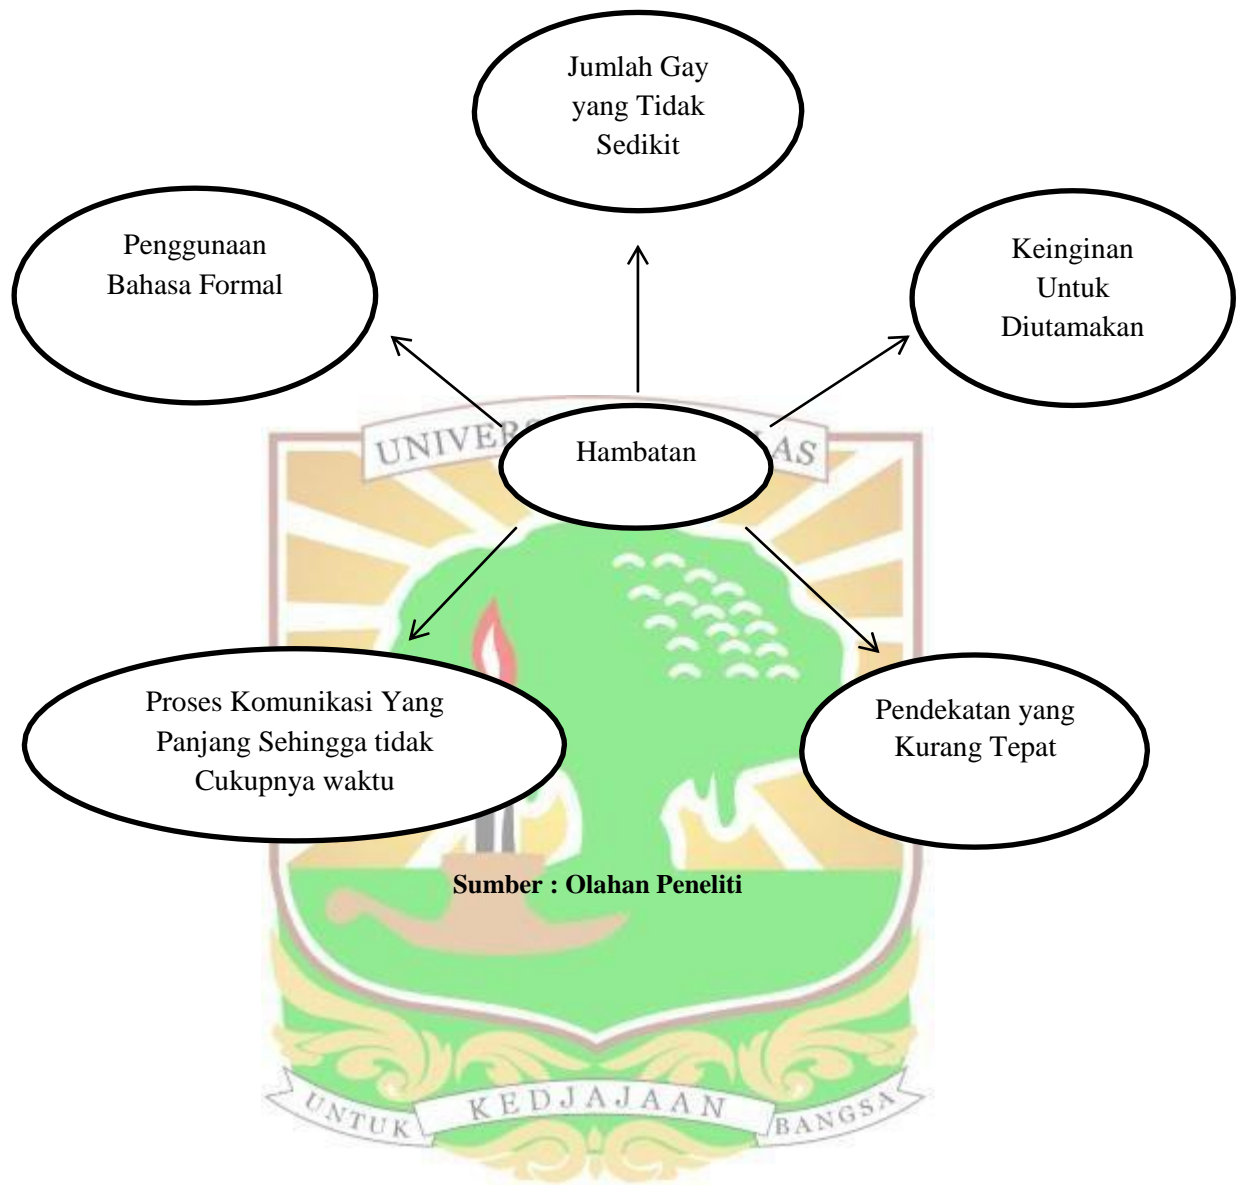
Jumlah Gay yang Tidak Sedikit

Penggunaan Bahasa Formal

Keinginan Untuk Diutamakan

UNIVER

AS

Hambatan

Proses Komunikasi Yang Panjang Sehingga tidak Cukupnya waktu

Pendekatan yang Kurang Tepat

**Sumber : Olahan Peneliti**

UNTUK KEDJAJAAN BANGSA